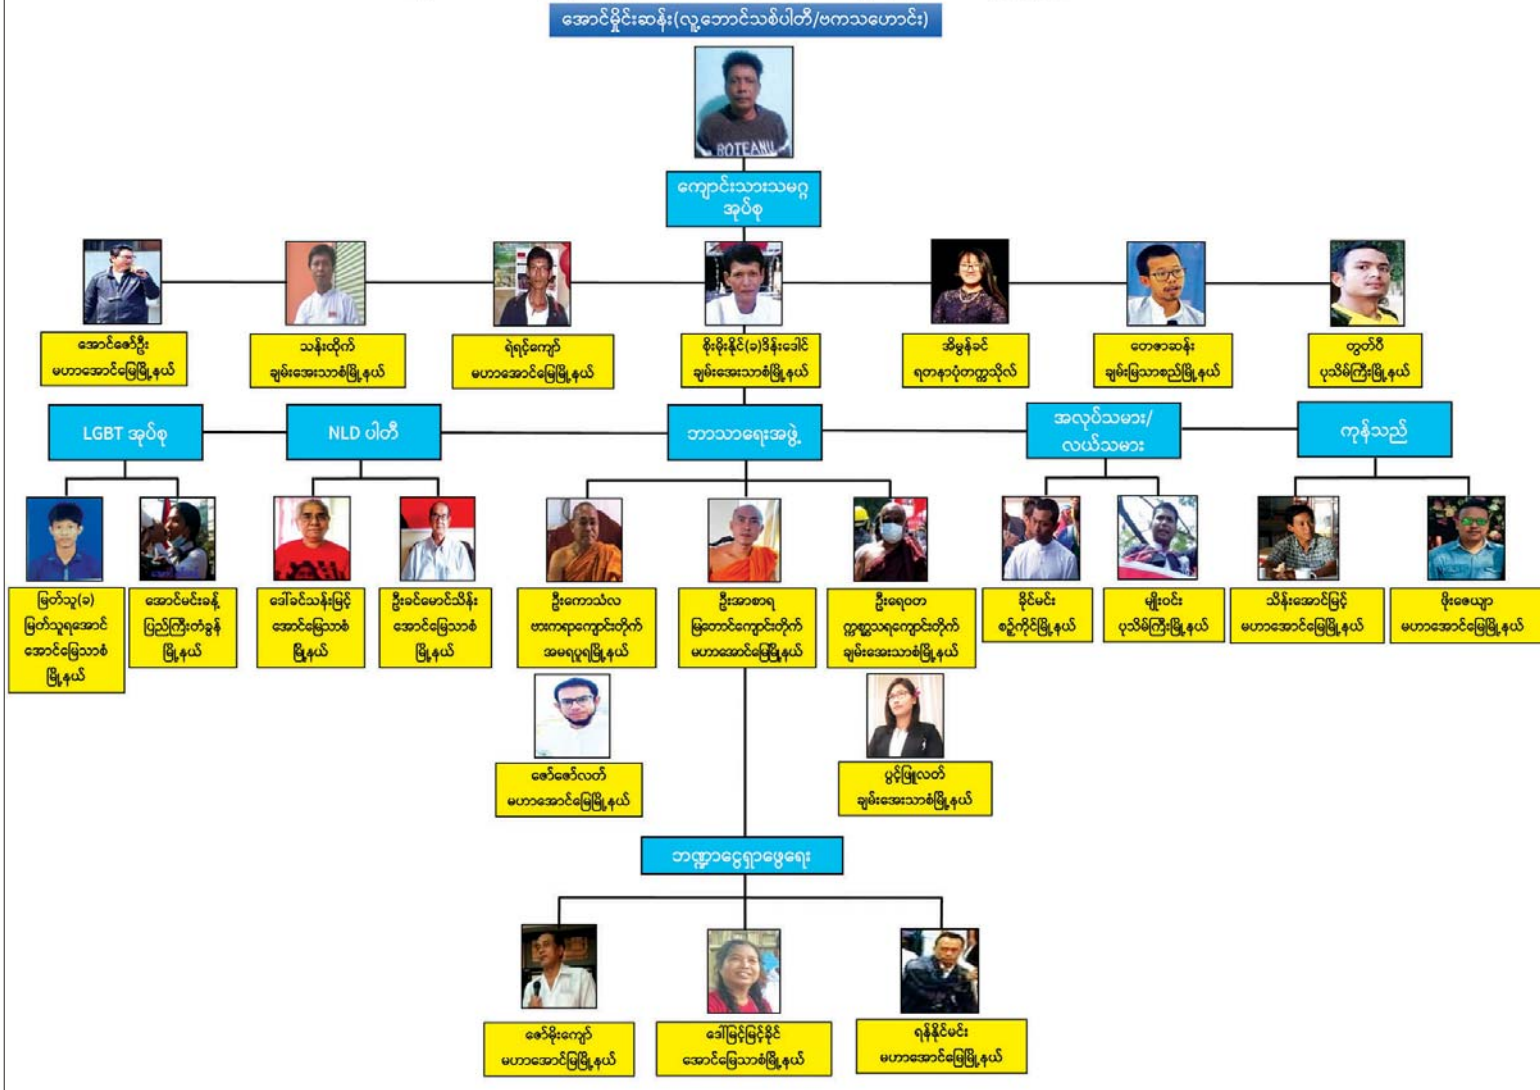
အောင်မိုင်းဆန်း(လူ့ဘောင်သစ်ပါတီ/ဗကသဟောင်း)

ROTEANU

ကျောင်းသားသမဂ္ဂ အုပ်စု

အောင်ဇော်ဦး
မဟာအောင်မြေမြို့နယ်

သန်းထိုက်
ချမ်းအေးသာစံမြို့နယ်

ရဲရင့်ကျော်
မဟာအောင်မြေမြို့နယ်

စိုးမိုးနိုင်(ခ)ဒိန်းဒေါင်
ချမ်းအေးသာစံမြို့နယ်

အိမွန်ခင်
ရတနာပုံတက္ကသိုလ်

တေဇာဆန်း
ချမ်းမြသာစည်မြို့နယ်

ထွတ်ဝီ
ပုသိမ်ကြီးမြို့နယ်

LGBT အုပ်စု

NLD ပါတီ

ဘာသာရေးအဖွဲ့

အလုပ်သမား/ လယ်သမား

ကုန်သည်

မြတ်သူ(ခ)
မြတ်သူရအောင်
အောင်မြေသာစံ
မြို့နယ်

အောင်မင်းခန့်
ပြည်ကြီးတံခွန်
မြို့နယ်

ဒေါ်ခင်သန်းမြင့်
အောင်မြေသာစံ
မြို့နယ်

ဦးခင်မောင်သိန်း
အောင်မြေသာစံ
မြို့နယ်

ဦးကောသလ
ဗားကရာကျောင်းတိုက်
အမရပူရမြို့နယ်

ဦးအာစာရ
မြတောင်ကျောင်းတိုက်
မဟာအောင်မြေမြို့နယ်

ဦးရေဝတ
ကုဋ္ဌသရကျောင်းတိုက်
ချမ်းအေးသာစံမြို့နယ်

ခိုင်မင်း
စဉ့်ကိုင်မြို့နယ်

မျိုးဝင်း
ပုသိမ်ကြီးမြို့နယ်

သိန်းအောင်မြင့်
မဟာအောင်မြေမြို့နယ်

ဖိုးဇေယျာ
မဟာအောင်မြေမြို့နယ်

ဇော်ဇော်လတ်
မဟာအောင်မြေမြို့နယ်

ပွင့်ဖြူလတ်
ချမ်းအေးသာစံမြို့နယ်

ဘဏ္ဍာငွေရှာဖွေရေး

ဇော်မိုးကျော်
မဟာအောင်မြေမြို့နယ်

ဒေါ်မြင့်မြင့်နိုင်
အောင်မြေသာစံမြို့နယ်

ရန်နိုင်မင်း
မဟာအောင်မြေမြို့နယ်